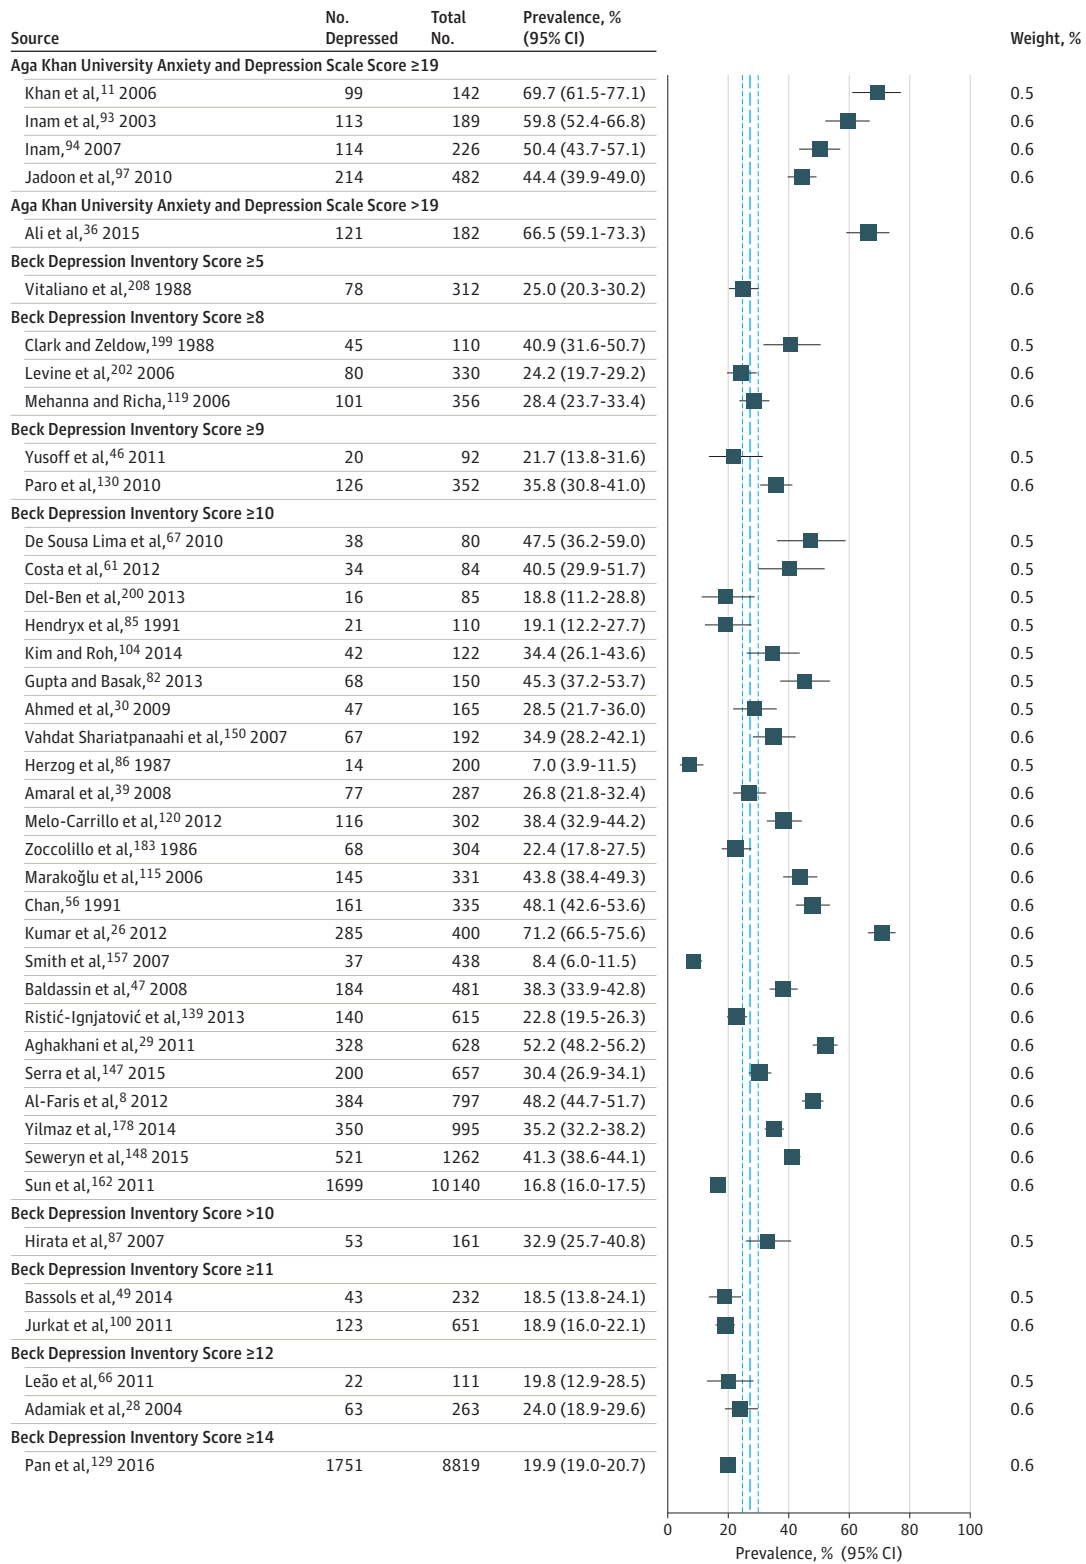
| Source | No. Depressed | Total No. | Prevalence, % (95% CI) | Weight, % |
|---|---|---|---|---|
| **Aga Khan University Anxiety and Depression Scale Score ≥19** | | | | |
| Khan et al,$^{11}$ 2006 | 99 | 142 | 69.7 (61.5-77.1) | 0.5 |
| Inam et al,$^{93}$ 2003 | 113 | 189 | 59.8 (52.4-66.8) | 0.6 |
| Inam,$^{94}$ 2007 | 114 | 226 | 50.4 (43.7-57.1) | 0.6 |
| Jadoon et al,$^{97}$ 2010 | 214 | 482 | 44.4 (39.9-49.0) | 0.6 |
| **Aga Khan University Anxiety and Depression Scale Score >19** | | | | |
| Ali et al,$^{36}$ 2015 | 121 | 182 | 66.5 (59.1-73.3) | 0.6 |
| **Beck Depression Inventory Score ≥5** | | | | |
| Vitaliano et al,$^{208}$ 1988 | 78 | 312 | 25.0 (20.3-30.2) | 0.6 |
| **Beck Depression Inventory Score ≥8** | | | | |
| Clark and Zeldow,$^{199}$ 1988 | 45 | 110 | 40.9 (31.6-50.7) | 0.5 |
| Levine et al,$^{202}$ 2006 | 80 | 330 | 24.2 (19.7-29.2) | 0.6 |
| Mehanna and Richa,$^{119}$ 2006 | 101 | 356 | 28.4 (23.7-33.4) | 0.6 |
| **Beck Depression Inventory Score ≥9** | | | | |
| Yusoff et al,$^{46}$ 2011 | 20 | 92 | 21.7 (13.8-31.6) | 0.5 |
| Paro et al,$^{130}$ 2010 | 126 | 352 | 35.8 (30.8-41.0) | 0.6 |
| **Beck Depression Inventory Score ≥10** | | | | |
| De Sousa Lima et al,$^{67}$ 2010 | 38 | 80 | 47.5 (36.2-59.0) | 0.5 |
| Costa et al,$^{61}$ 2012 | 34 | 84 | 40.5 (29.9-51.7) | 0.5 |
| Del-Ben et al,$^{200}$ 2013 | 16 | 85 | 18.8 (11.2-28.8) | 0.5 |
| Hendryx et al,$^{85}$ 1991 | 21 | 110 | 19.1 (12.2-27.7) | 0.5 |
| Kim and Roh,$^{104}$ 2014 | 42 | 122 | 34.4 (26.1-43.6) | 0.5 |
| Gupta and Basak,$^{82}$ 2013 | 68 | 150 | 45.3 (37.2-53.7) | 0.5 |
| Ahmed et al,$^{30}$ 2009 | 47 | 165 | 28.5 (21.7-36.0) | 0.5 |
| Vahdat Shariatpanaahi et al,$^{150}$ 2007 | 67 | 192 | 34.9 (28.2-42.1) | 0.6 |
| Herzog et al,$^{86}$ 1987 | 14 | 200 | 7.0 (3.9-11.5) | 0.5 |
| Amaral et al,$^{39}$ 2008 | 77 | 287 | 26.8 (21.8-32.4) | 0.6 |
| Melo-Carrillo et al,$^{120}$ 2012 | 116 | 302 | 38.4 (32.9-44.2) | 0.6 |
| Zoccolillo et al,$^{183}$ 1986 | 68 | 304 | 22.4 (17.8-27.5) | 0.6 |
| Marakoğlu et al,$^{115}$ 2006 | 145 | 331 | 43.8 (38.4-49.3) | 0.6 |
| Chan,$^{56}$ 1991 | 161 | 335 | 48.1 (42.6-53.6) | 0.6 |
| Kumar et al,$^{26}$ 2012 | 285 | 400 | 71.2 (66.5-75.6) | 0.6 |
| Smith et al,$^{157}$ 2007 | 37 | 438 | 8.4 (6.0-11.5) | 0.5 |
| Baldassin et al,$^{47}$ 2008 | 184 | 481 | 38.3 (33.9-42.8) | 0.6 |
| Ristić-Ignjatović et al,$^{139}$ 2013 | 140 | 615 | 22.8 (19.5-26.3) | 0.6 |
| Aghakhani et al,$^{29}$ 2011 | 328 | 628 | 52.2 (48.2-56.2) | 0.6 |
| Serra et al,$^{147}$ 2015 | 200 | 657 | 30.4 (26.9-34.1) | 0.6 |
| Al-Faris et al,$^{8}$ 2012 | 384 | 797 | 48.2 (44.7-51.7) | 0.6 |
| Yilmaz et al,$^{178}$ 2014 | 350 | 995 | 35.2 (32.2-38.2) | 0.6 |
| Seweryn et al,$^{148}$ 2015 | 521 | 1262 | 41.3 (38.6-44.1) | 0.6 |
| Sun et al,$^{162}$ 2011 | 1699 | 10140 | 16.8 (16.0-17.5) | 0.6 |
| **Beck Depression Inventory Score >10** | | | | |
| Hirata et al,$^{87}$ 2007 | 53 | 161 | 32.9 (25.7-40.8) | 0.5 |
| **Beck Depression Inventory Score ≥11** | | | | |
| Bassols et al,$^{49}$ 2014 | 43 | 232 | 18.5 (13.8-24.1) | 0.5 |
| Jurkat et al,$^{100}$ 2011 | 123 | 651 | 18.9 (16.0-22.1) | 0.6 |
| **Beck Depression Inventory Score ≥12** | | | | |
| Leão et al,$^{66}$ 2011 | 22 | 111 | 19.8 (12.9-28.5) | 0.5 |
| Adamiak et al,$^{28}$ 2004 | 63 | 263 | 24.0 (18.9-29.6) | 0.6 |
| **Beck Depression Inventory Score ≥14** | | | | |
| Pan et al,$^{129}$ 2016 | 1751 | 8819 | 19.9 (19.0-20.7) | 0.6 |

0 20 40 60 80 100
Prevalence, % (95% CI)